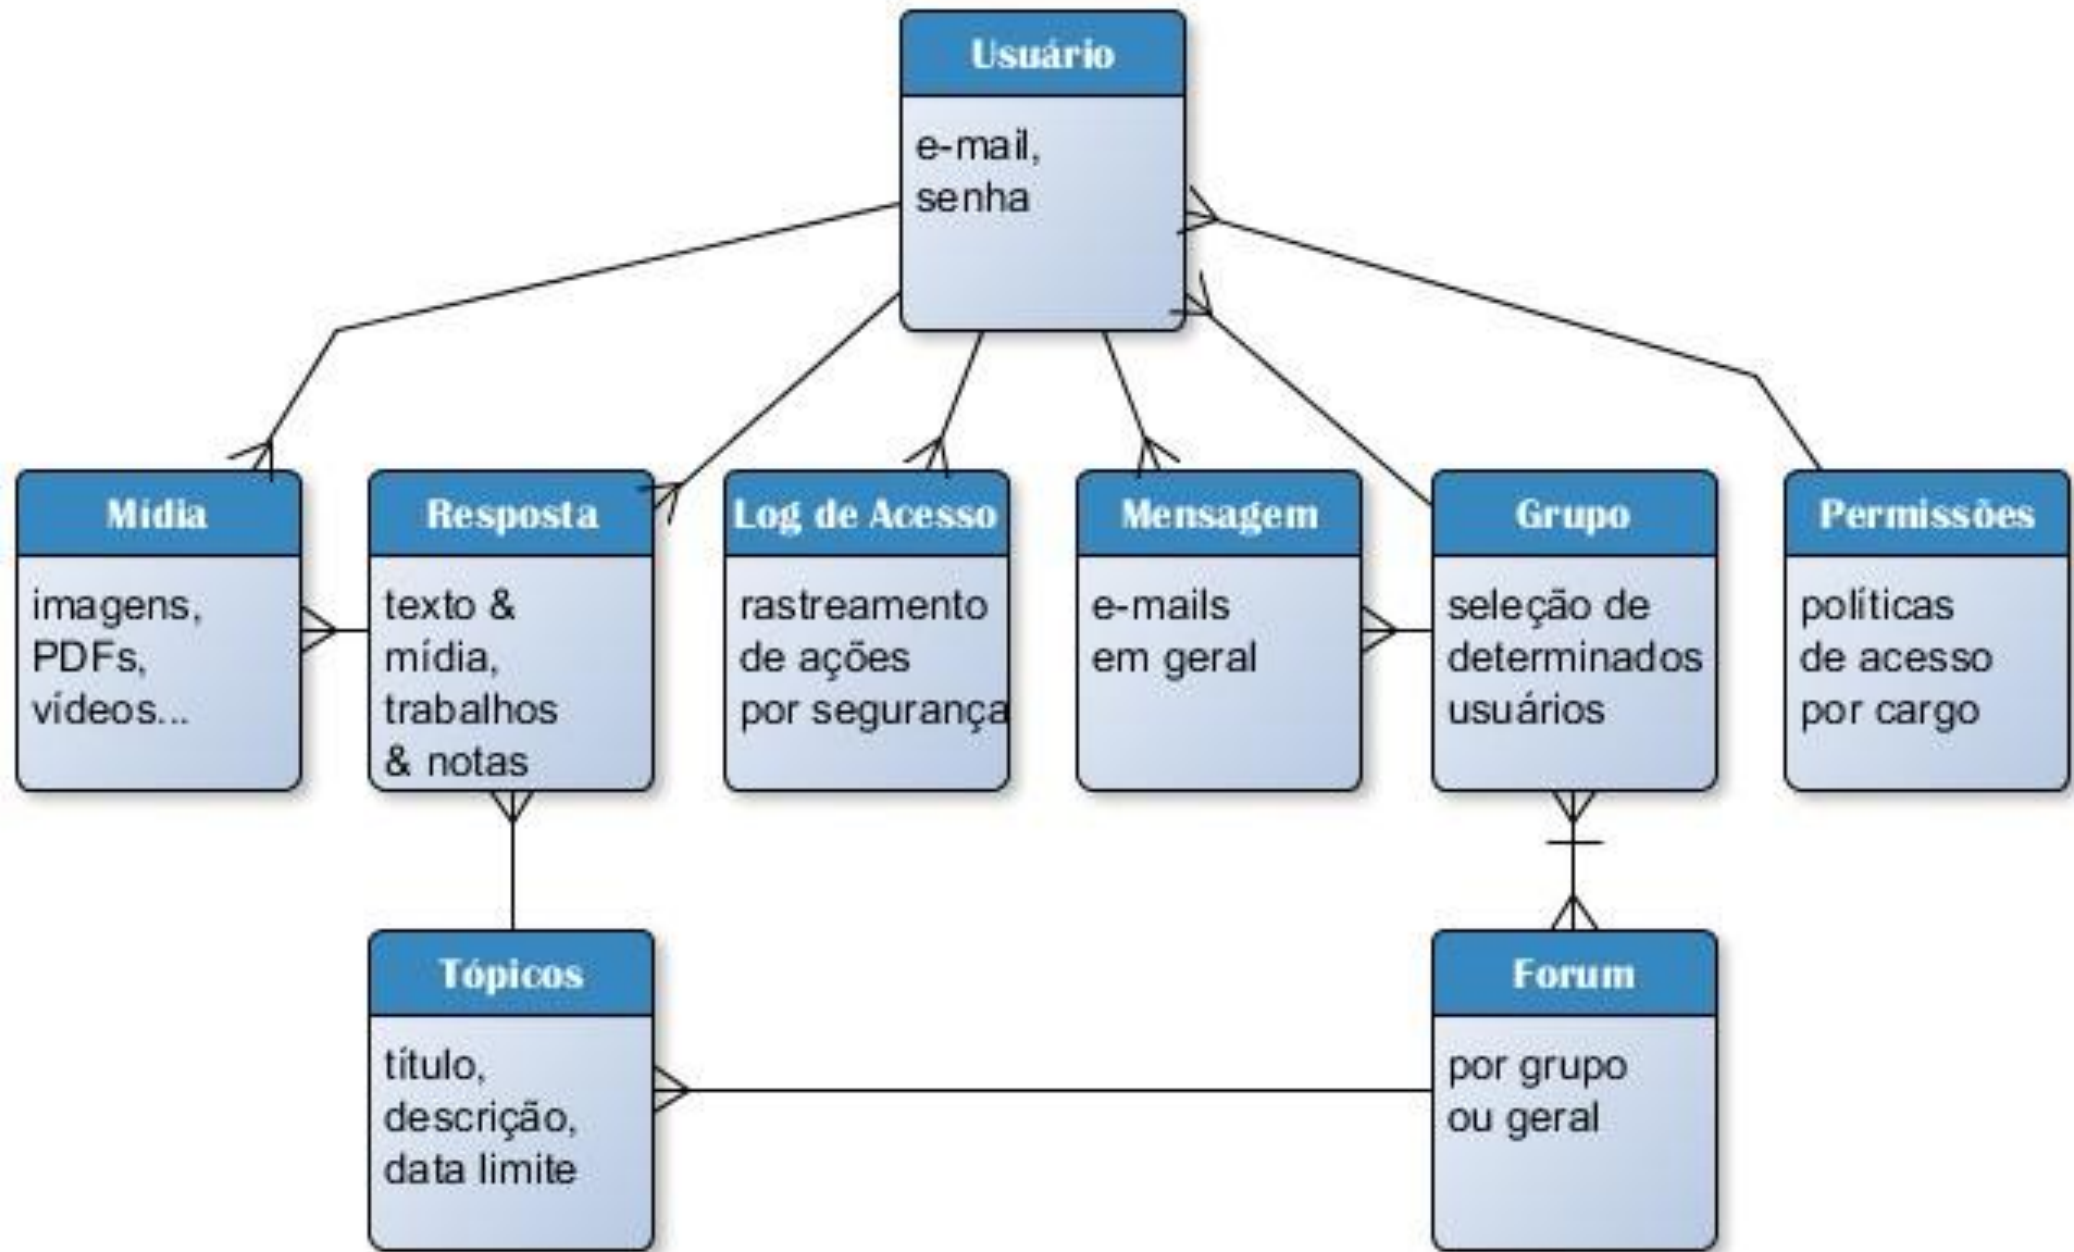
Usuário

e-mail,
senha

Mídia

imagens,
PDFs,
vídeos...

Resposta

texto &
mídia,
trabalhos
& notas

Log de Acesso

rastreamento
de ações
por segurança

Mensagem

e-mails
em geral

Grupo

seleção de
determinados
usuários

Permissões

políticas
de acesso
por cargo

Tópicos

título,
descrição,
data limite

Forum

por grupo
ou geral